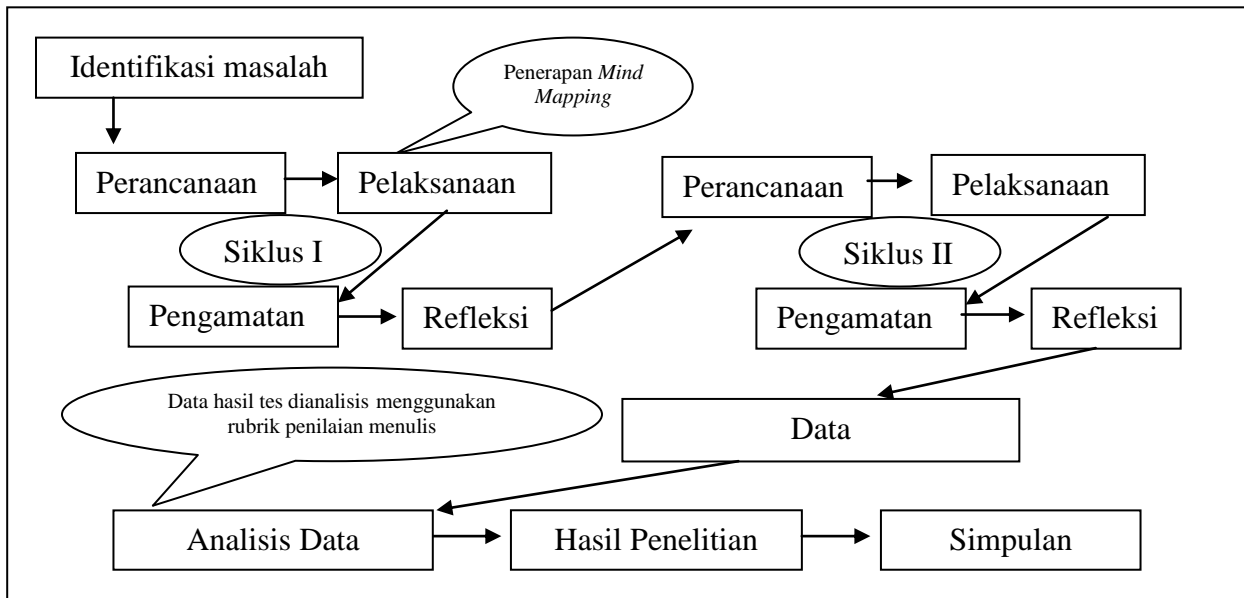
Identifikasi masalah

Penerapan *Mind Mapping*

Perancanaan

Pelaksanaan

Siklus I

Pengamatan

Refleksi

Perancanaan

Pelaksanaan

Siklus II

Pengamatan

Refleksi

Data hasil tes dianalisis menggunakan rubrik penilaian menulis

Data

Analisis Data

Hasil Penelitian

Simpulan